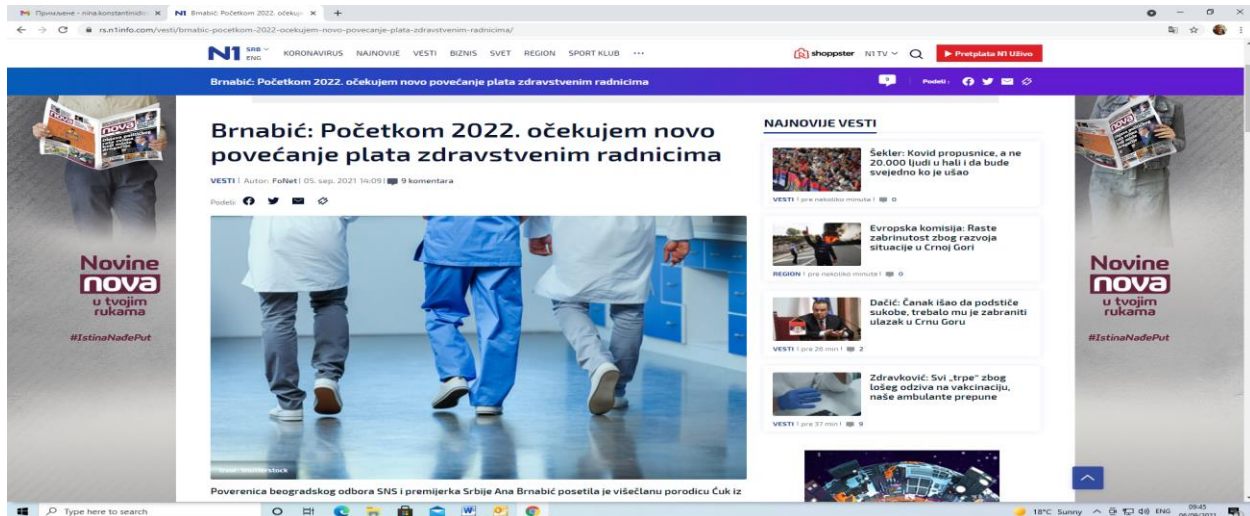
Примљене - nina.konstantinido × N1 Brnabić: Početkom 2022. očekuje × +

rs.n1info.com/vesti/brnabic-pocetkom-2022-ocekujem-novo-povecanje-plata-zdravstvenim-radnicima/

N1 SRB ENG KORONAVIRUS NAJNOVIJE VESTI BIZNIS SVET REGION SPORT KLUB ···

shoppster N1 TV Pretplata N1 Uživo

Brnabić: Početkom 2022. očekujem novo povećanje plata zdravstvenim radnicima

9 Podeli:

Novine nova u tvojim rukama #IstinaNađePut

Brnabić: Početkom 2022. očekujem novo povećanje plata zdravstvenim radnicima

VESTI | Autor: FoNet | 05. sep. 2021 14:09 | 9 komentara

Podeli:

Izvor: Shutterstock

Poverenica beogradskog odbora SNS i premijerka Srbije Ana Brnabić posetila je višečlanu porodicu Čuk iz

NAJNOVIJE VESTI

Šekler: Kovid propusnice, a ne 20.000 ljudi u hali i da bude svejedno ko je ušao
VESTI | pre nekoliko minuta | 0

Evropska komisija: Raste zabrinutost zbog razvoja situacije u Crnoj Gori
REGION | pre nekoliko minuta | 0

Dačić: Čanak išao da podstiče sukobe, trebalo mu je zabraniti ulazak u Crnu Goru
VESTI | pre 28 min | 2

Zdravković: Svi „trpe“ zbog lošeg odziva na vakcinaciju, naše ambulante prepune
VESTI | pre 37 min | 9

Novine nova u tvojim rukama #IstinaNađePut

Type here to search

18°C Sunny ENG 09:45